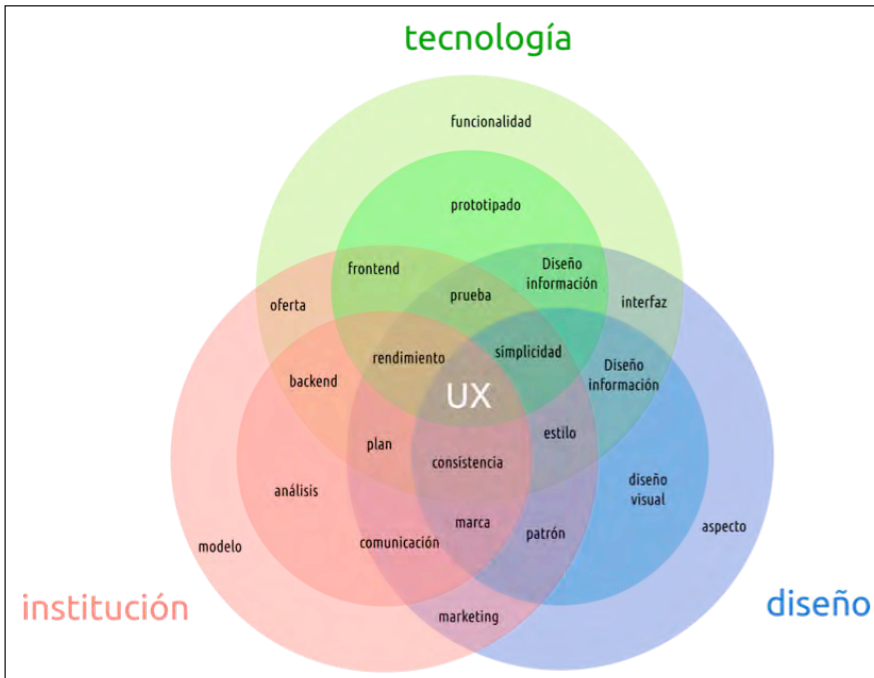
tecnología

funcionalidad

prototipado

frontend

Diseño información

oferta

prueba

interfaz

rendimiento

simplicidad

backend

Diseño información

UX

plan

estilo

consistencia

análisis

diseño visual

aspecto

marca

modelo

comunicación

patrón

institución

marketing

diseño